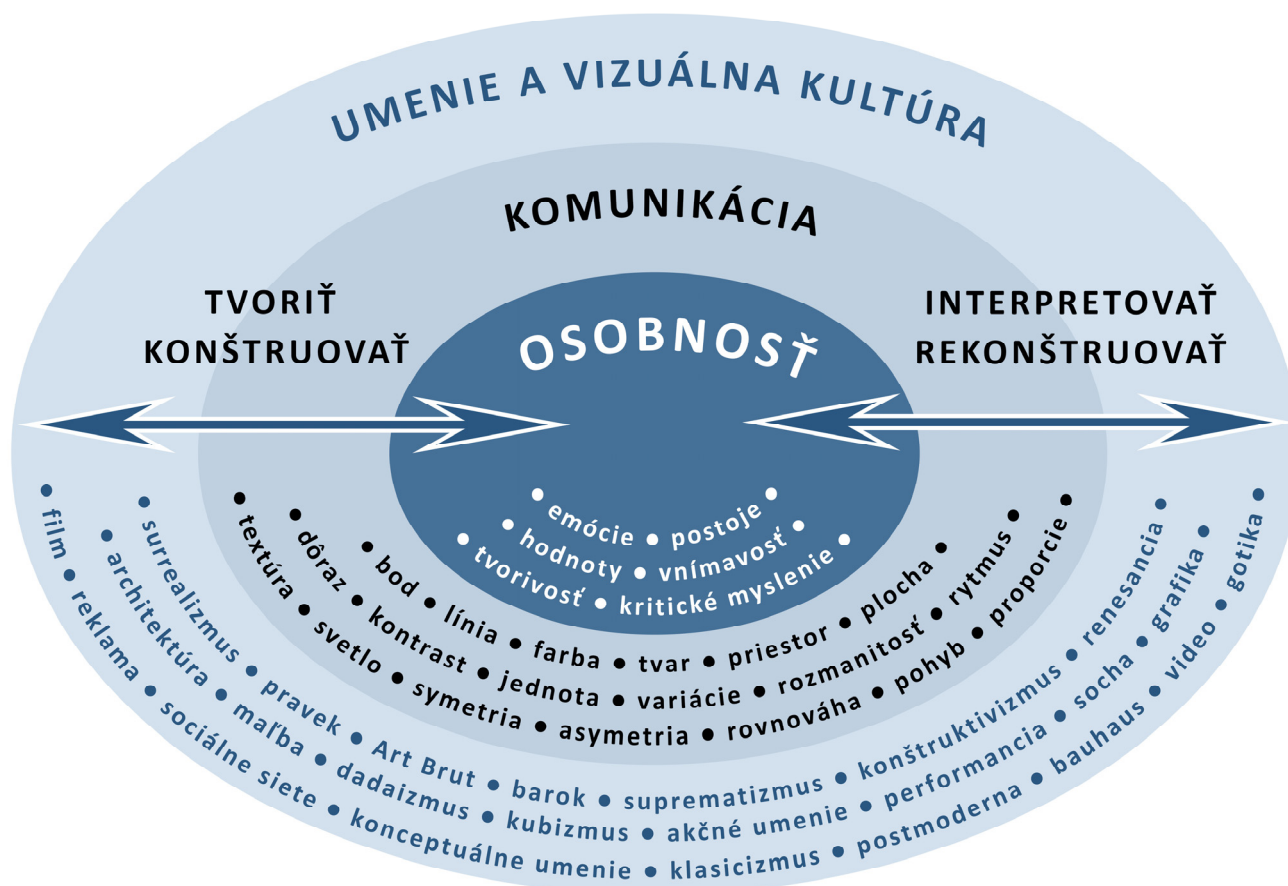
UMENIE A VIZUÁLNA KULTÚRA

KOMUNIKÁCIA

TVORIŤ
KONŠTRUOVAŤ

OSOBNOSŤ

INTERPRETOVAŤ
REKONŠTRUOVAŤ

• emócie • postoje •
• hodnoty • vnímavosť •
• tvorivosť • kritické myslenie •

• bod • línia • farba • tvar • priestor • plocha •
• dôraz • kontrast • jednota • variácie • rozmanitosť • rytmus •
• textúra • svetlo • symetria • asymetria • rovnováha • pohyb • proporcie •

• surrealizmus • pravek • Art Brut • barok • suprematizmus • konštruktivizmus • renesancia •
• architektúra • maľba • dadaizmus • kubizmus • akčné umenie • performancia • socha • grafika •
• film • reklama • sociálne siete • konceptuálne umenie • klasicizmus • postmoderna • bauhaus • video • gotika •